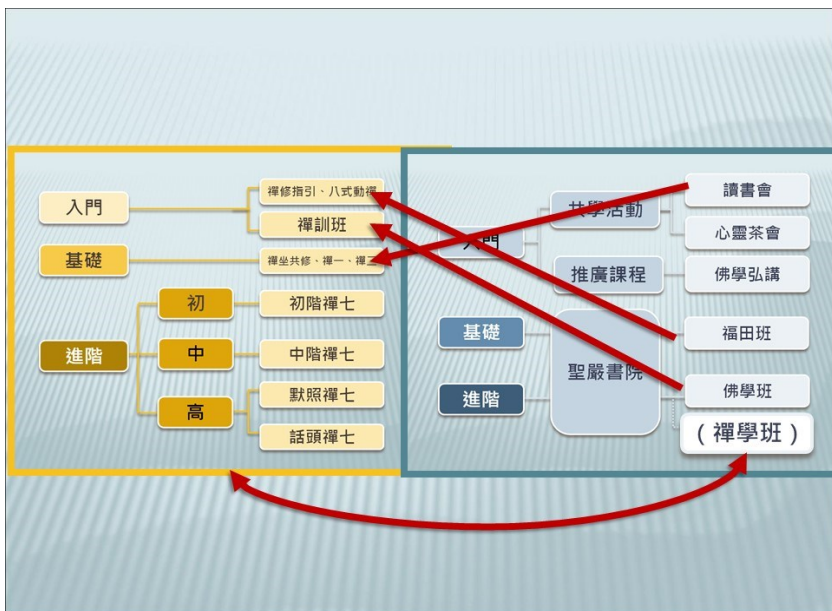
入門

基礎

進階

初

中

高

禪修指引、八式動禪

禪訓班

禪坐共修、禪一、禪二

初階禪七

中階禪七

默照禪七

話頭禪七

入門

基礎

進階

共學活動

推廣課程

聖嚴書院

讀書會

心靈茶會

佛學弘講

福田班

佛學班

（禪學班）